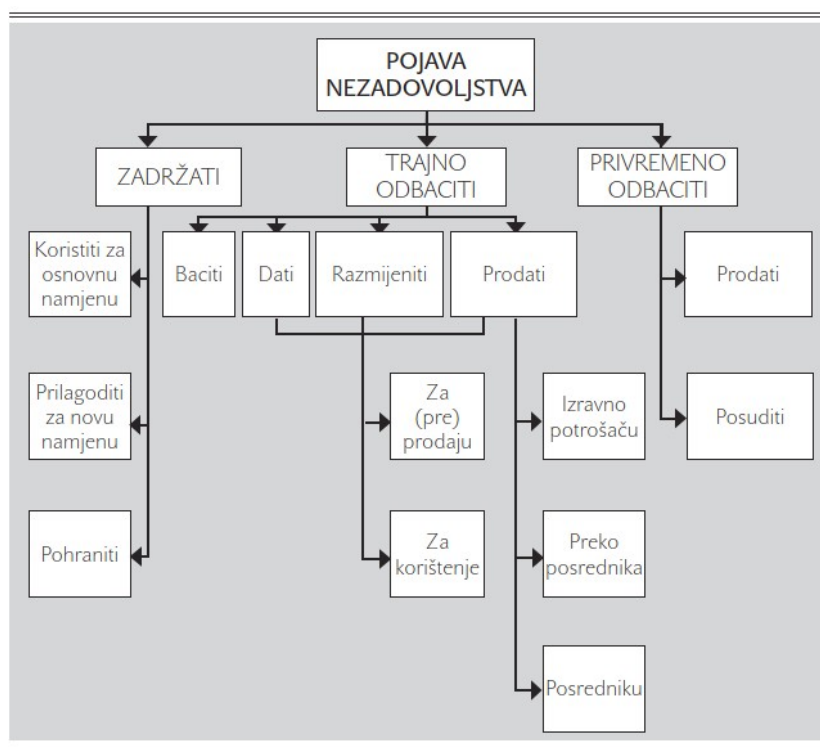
POJAVA NEZADOVOLJSTVA

ZADRŽATI

TRAJNO ODBACITI

PRIVREMENO ODBACITI

Koristiti za osnovnu namjenu

Prilagoditi za novu namjenu

Pohraniti

Baciti

Dati

Razmijeniti

Prodati

Za (pre) prodaju

Za korištenje

Izravno potrošaču

Preko posrednika

Posredniku

Prodati

Posuditi